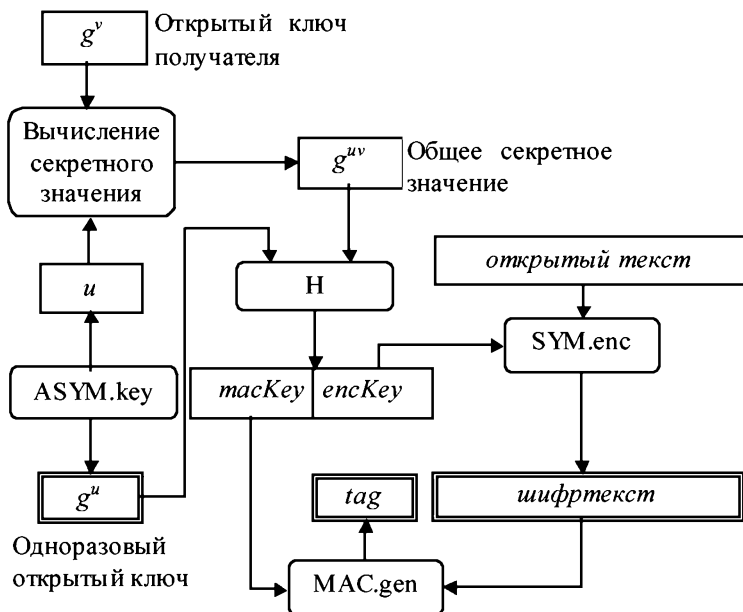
$g^v$

Открытый ключ получателя

Вычисление секретного значения

$g^{uv}$

Общее секретное значение

открытый текст

$u$

H

SYM.enc

ASYM.key

macKey

encKey

$g^u$

tag

шифртекст

Одноразовый открытый ключ

MAC.gen